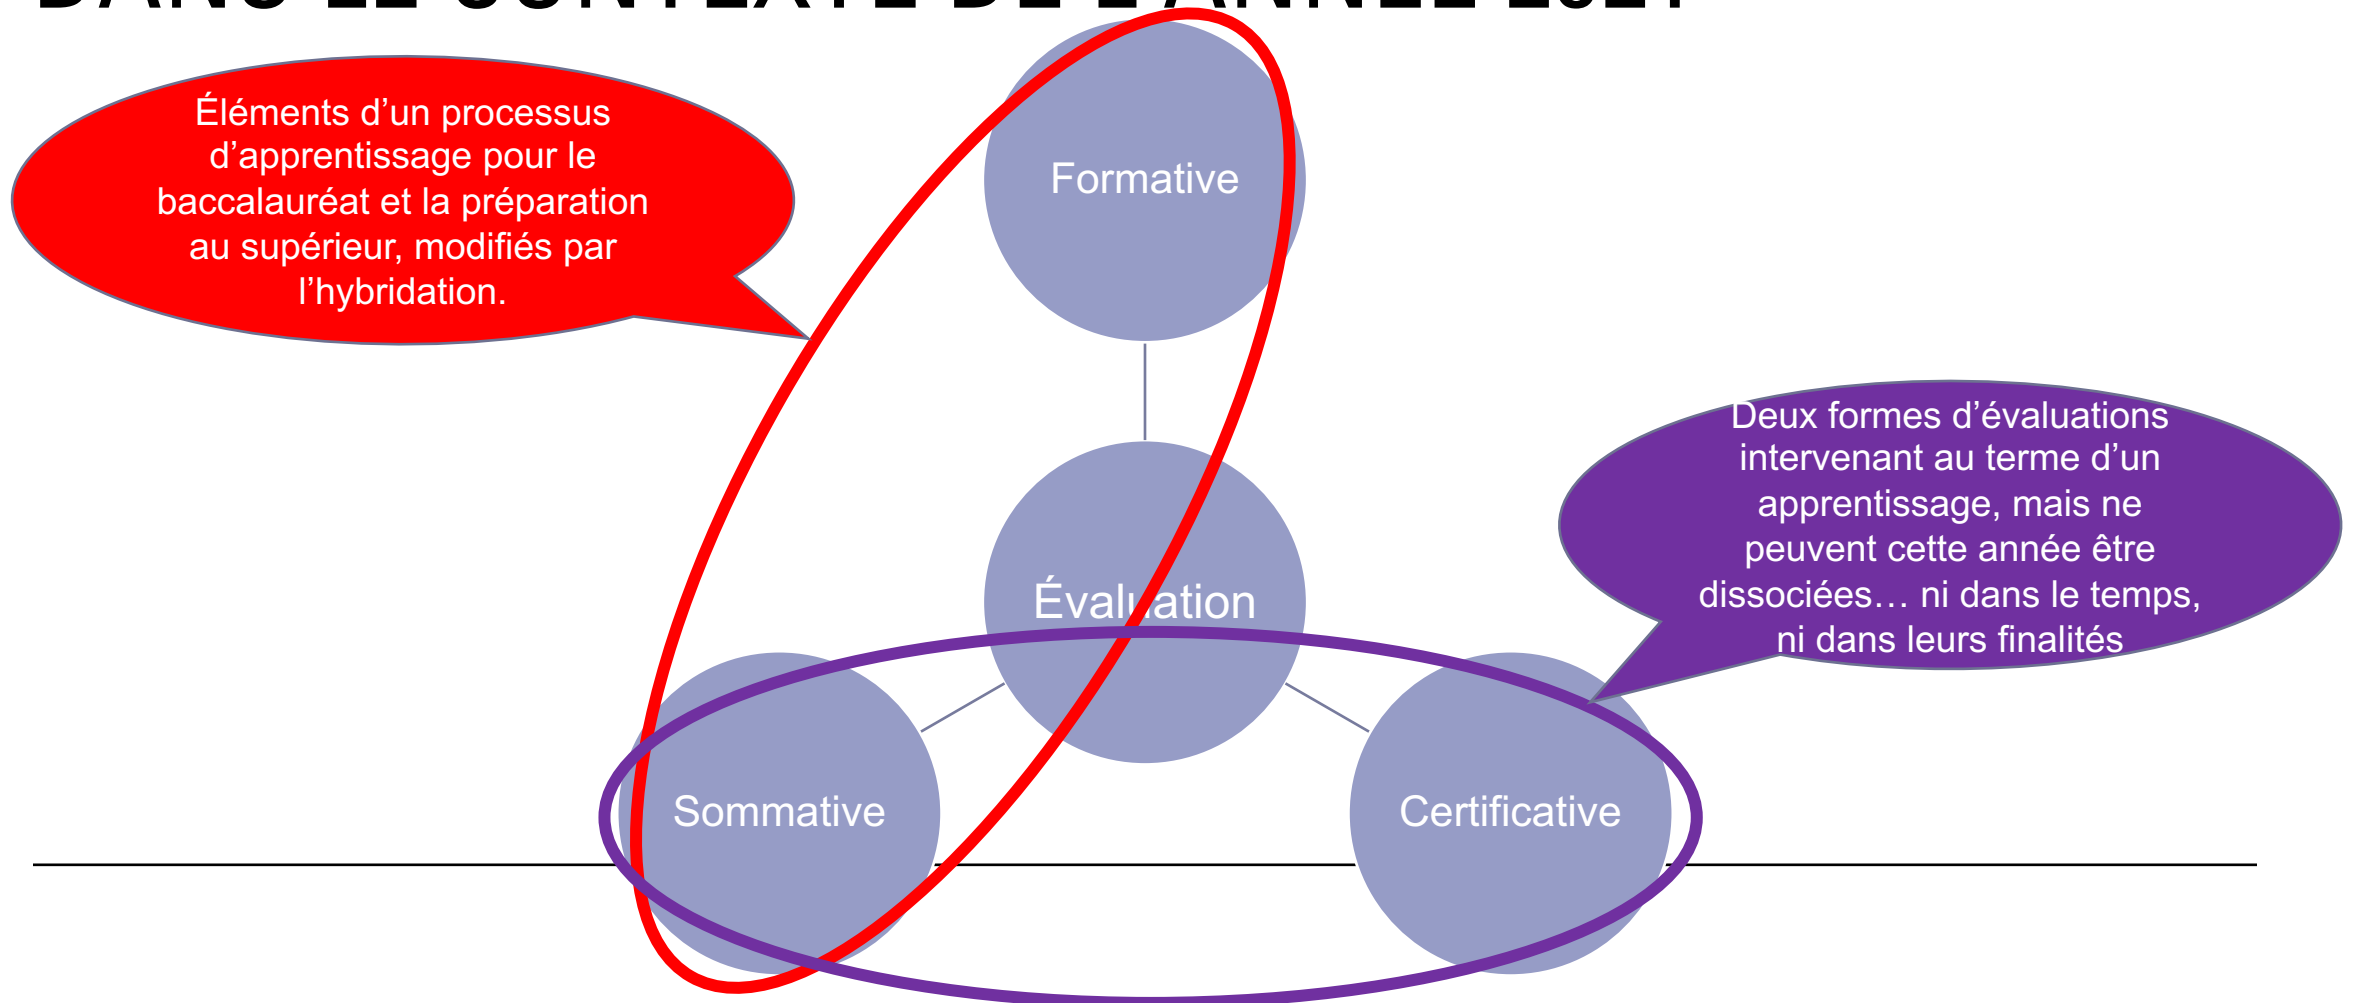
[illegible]

Éléments d'un processus d'apprentissage pour le baccalauréat et la préparation au supérieur, modifiés par l'hybridation.

Formative

Deux formes d'évaluations intervenant au terme d'un apprentissage, mais ne peuvent cette année être dissociées… ni dans le temps, ni dans leurs finalités

Évaluation

Sommative

Certificative